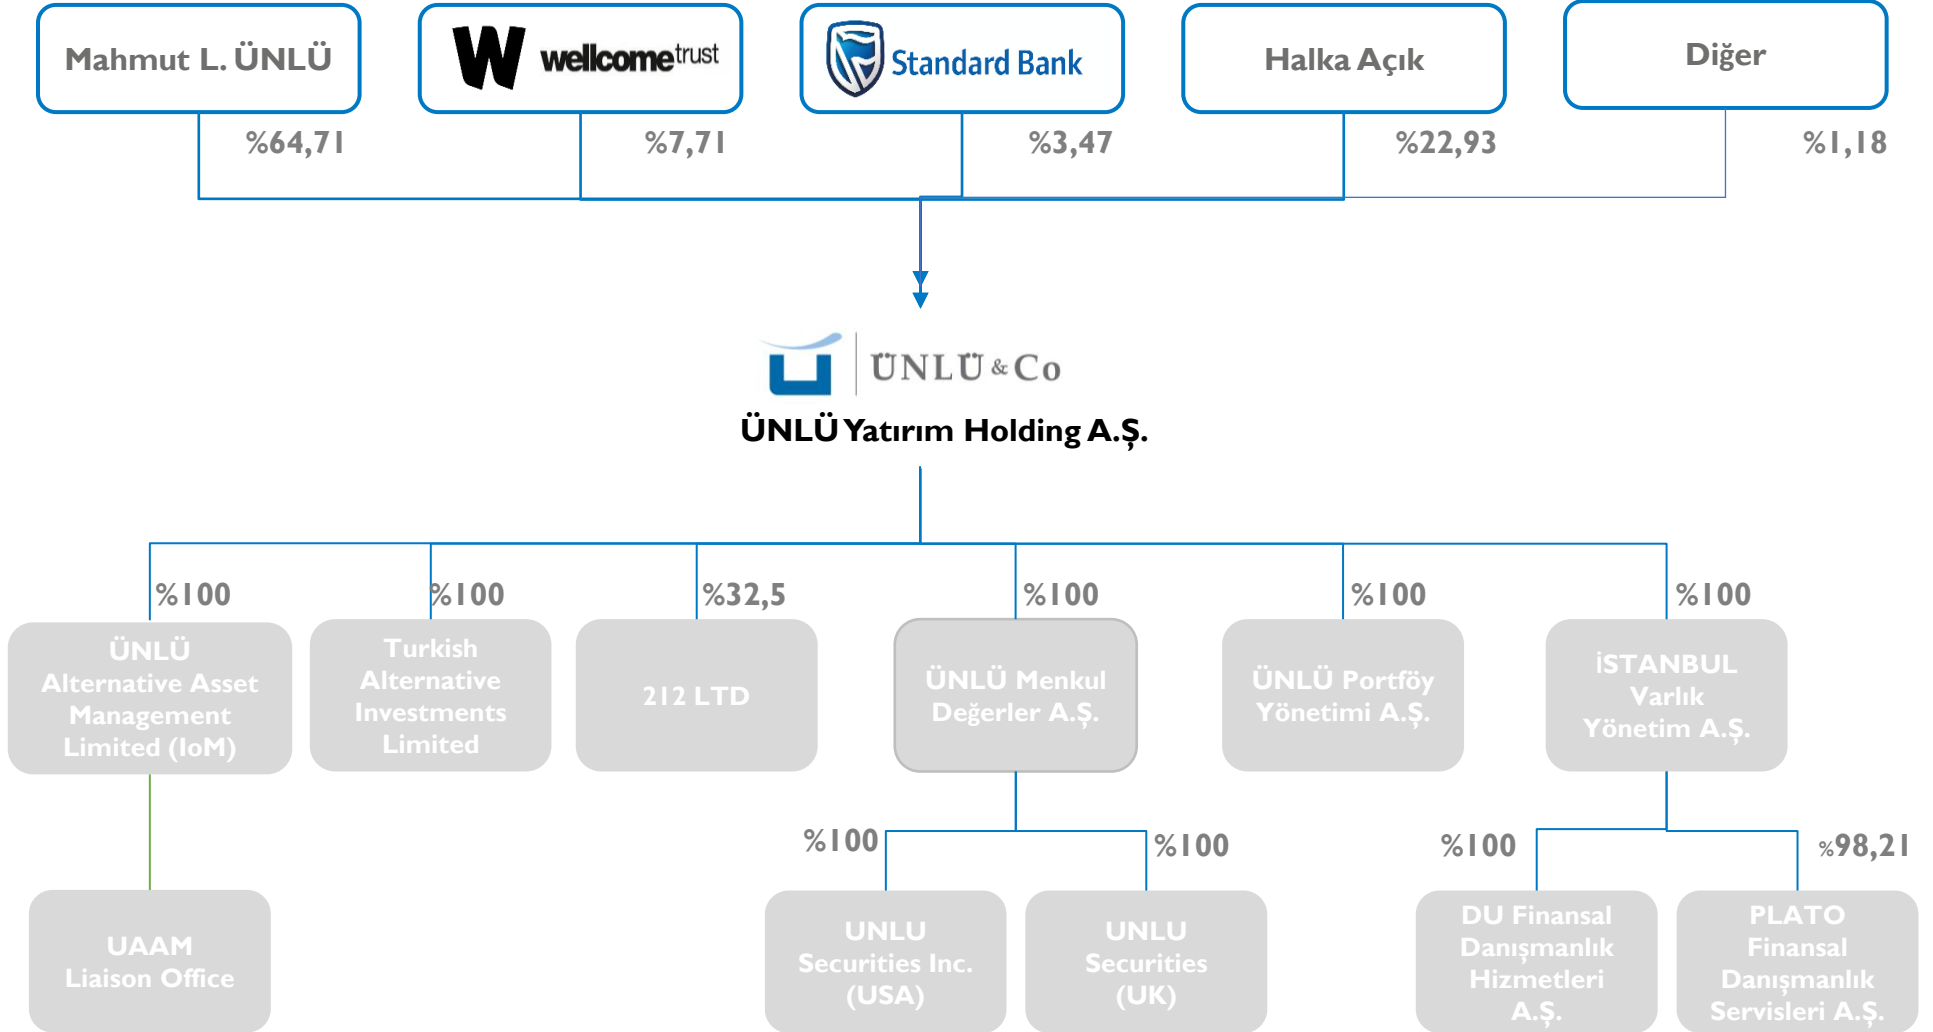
Mahmut L. ÜNLÜ

W wellcometrust

Standard Bank

Halka Açık

Diğer

%64,71

%7,71

%3,47

%22,93

%1,18

ÜNLÜ & Co

ÜNLÜ Yatırım Holding A.Ş.

%100

ÜNLÜ Alternative Asset Management Limited (IoM)

%100

Turkish Alternative Investments Limited

%32,5

212 LTD

%100

ÜNLÜ Menkul Değerler A.Ş.

%100

ÜNLÜ Portföy Yönetimi A.Ş.

%100

İSTANBUL Varlık Yönetim A.Ş.

UAAM Liaison Office

%100

UNLU Securities Inc. (USA)

%100

UNLU Securities (UK)

%100

DU Finansal Danışmanlık Hizmetleri A.Ş.

%98,21

PLATO Finansal Danışmanlık Servisleri A.Ş.